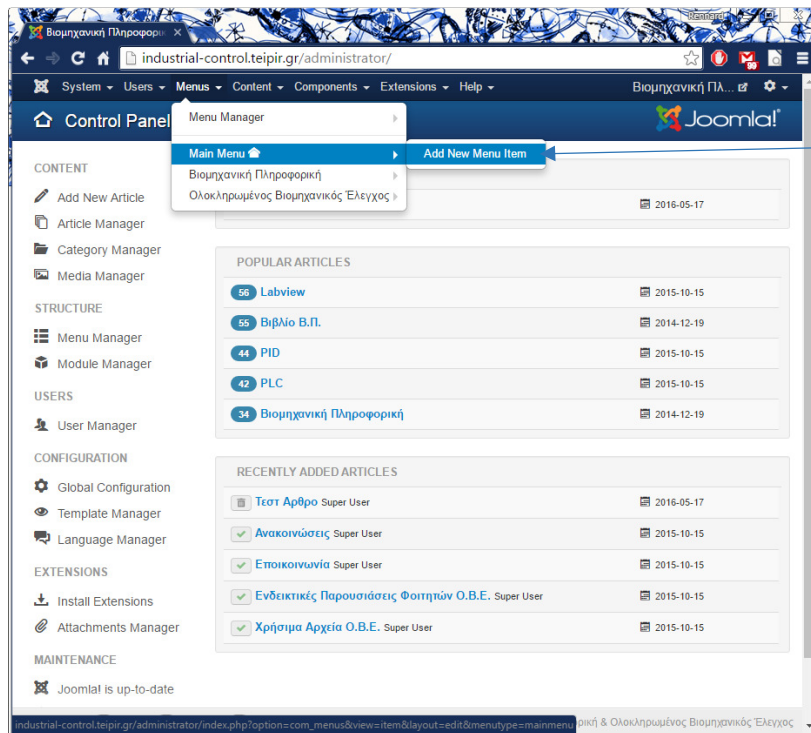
Βιομηχανική Πληροφορι ×
Rennard
industrial-control.teipir.gr/administrator/
System ▾ Users ▾ Menus ▾ Content ▾ Components ▾ Extensions ▾ Help ▾
Βιομηχανική Πλ...
Control Panel
Joomla!
Menu Manager
Main Menu
Add New Menu Item
Βιομηχανική Πληροφορική
Ολοκληρωμένος Βιομηχανικός Έλεγχος

CONTENT
Add New Article
Article Manager
Category Manager
Media Manager
STRUCTURE
Menu Manager
Module Manager
USERS
User Manager
CONFIGURATION
Global Configuration
Template Manager
Language Manager
EXTENSIONS
Install Extensions
Attachments Manager
MAINTENANCE
Joomla! is up-to-date

2016-05-17

POPULAR ARTICLES
56 Labview 2015-10-15
55 Βιβλίο Β.Π. 2014-12-19
44 PID 2015-10-15
42 PLC 2015-10-15
34 Βιομηχανική Πληροφορική 2014-12-19

RECENTLY ADDED ARTICLES
Τεστ Άρθρο Super User 2016-05-17
Ανακοινώσεις Super User 2015-10-15
Επικοινωνία Super User 2015-10-15
Ενδεικτικές Παρουσιάσεις Φοιτητών Ο.Β.Ε. Super User 2015-10-15
Χρήσιμα Αρχεία Ο.Β.Ε. Super User 2015-10-15

industrial-control.teipir.gr/administrator/index.php?option=com_menus&view=item&layout=edit&menutype=mainmenu
ική & Ολοκληρωμένος Βιομηχανικός Έλεγχος